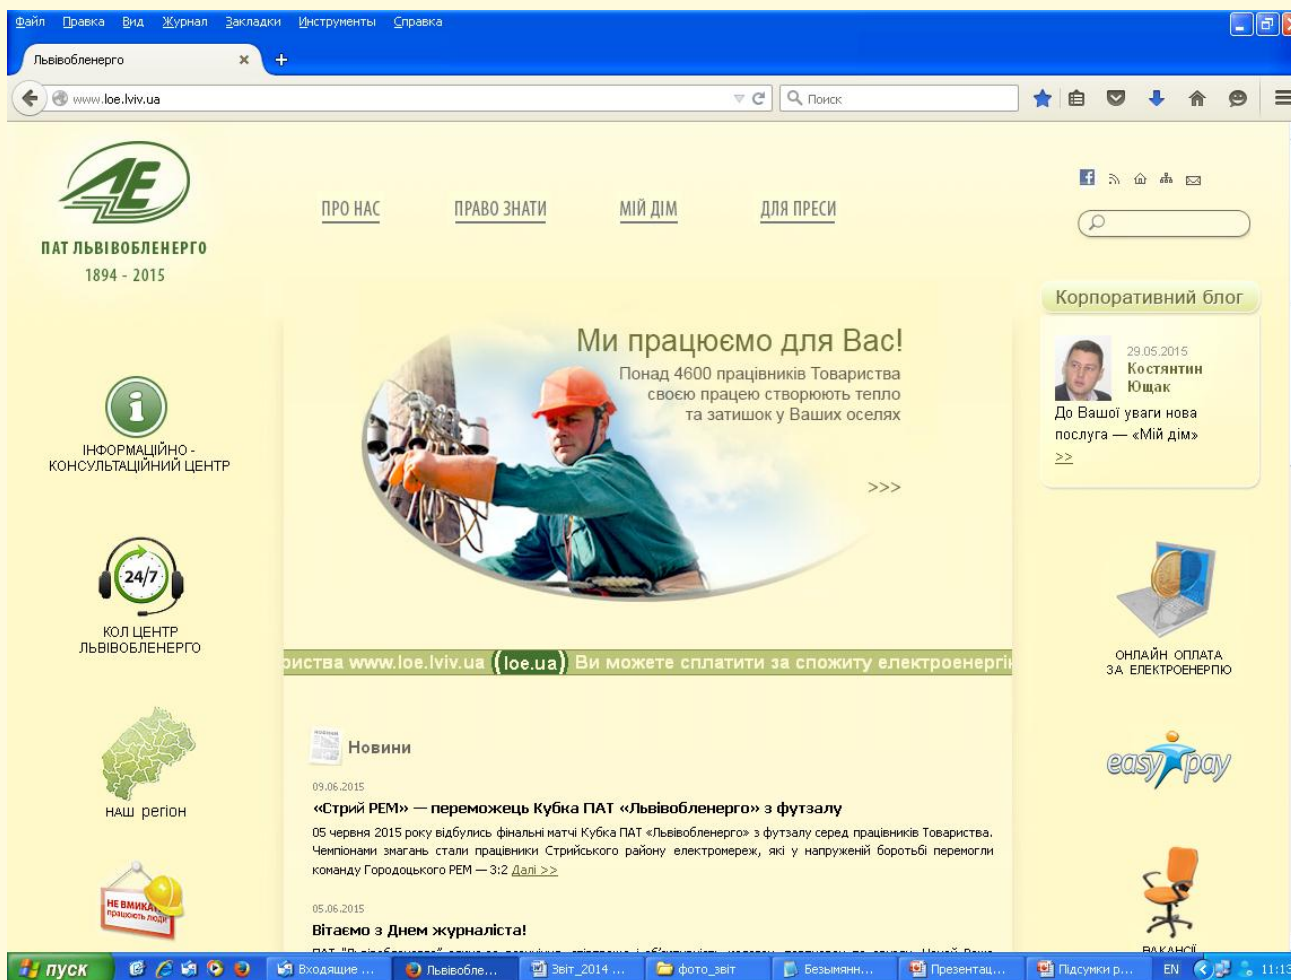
Файл Правка Вид Журнал Закладки Инструменты Справка

Львівобленерго

www.loe.lviv.ua

Поиск

ПАТ ЛЬВІВОБЛЕНЕРГО
1894 - 2015

ПРО НАС ПРАВО ЗНАТИ МІЙ ДІМ ДЛЯ ПРЕСИ

Корпоративний блог

29.05.2015
Костянтин Ющак
До Вашої уваги нова послуга — «Мій дім»
>>

Ми працюємо для Вас!
Понад 4600 працівників Товариства своєю працею створюють тепло та затишок у Ваших оселях

>>>

ІНФОРМАЦІЙНО - КОНСУЛЬТАЦІЙНИЙ ЦЕНТР

24/7
КОЛ ЦЕНТР ЛЬВІВОБЛЕНЕРГО

риства www.loe.lviv.ua (loe.ua) Ви можете сплатити за спожиту електроенергі

ОНЛАЙН ОПЛАТА ЗА ЕЛЕКТРОЕНЕРГІЮ

easypay

Новини

наш регіон

09.06.2015
«Стрий РЕМ» — переможець Кубка ПАТ «Львівобленерго» з футзалу
05 червня 2015 року відбулись фінальні матчі Кубка ПАТ «Львівобленерго» з футзалу серед працівників Товариства. Чемпіонами змагань стали працівники Стрийського району електромереж, які у напруженій боротьбі перемогли команду Городоцького РЕМ — 3:2 Далі >>

НЕ ВМИКА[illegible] працюють люди

05.06.2015
Вітаємо з Днем журналіста!
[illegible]

ВАКАНСІЇ

пуск Входящие ... Львівобле... Звіт_2014 ... фото_звіт Безымянн... Презентац... Підсумки р... EN 11:1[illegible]